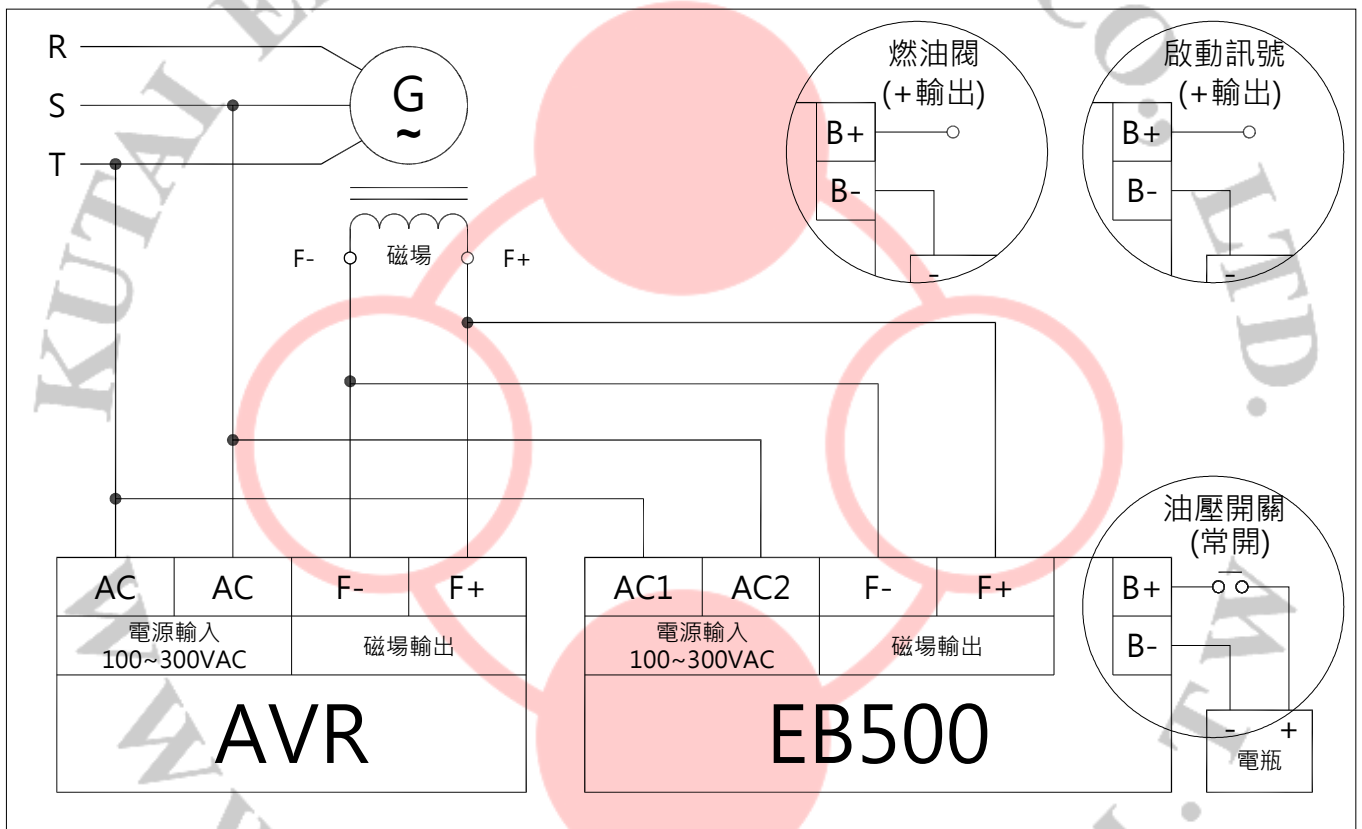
R
S
T
G
~
磁場
F-
F+
燃油閥
(+輸出)
B+
B-
-
啟動訊號
(+輸出)
B+
B-
-
油壓開關
(常開)
B+
B-
-
+
電瓶

| AC | AC | F- | F+ |
|---|---|---|---|
| 電源輸入 100~300VAC | | 磁場輸出 | |

AVR

| AC1 | AC2 | F- | F+ |
|---|---|---|---|
| 電源輸入 100~300VAC | | 磁場輸出 | |

EB500

KUTAI E CO., LTD.
W